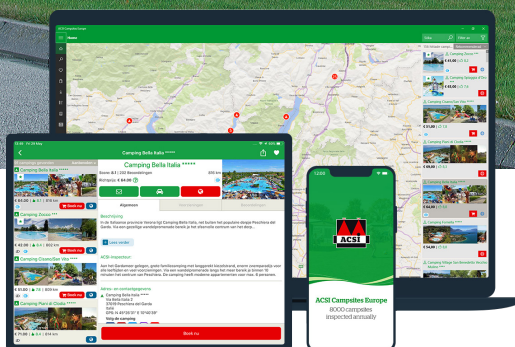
ACSI Campsites Europe

Camping Bella Italia *****

Camping Bella Italia *****

Camping Zocco ***

Camping Cisano/San Vito *****

Camping Piani di Clodia *****

Book nu

Algemeen

Beschrijving

ACSI-inspecteur

Lees verder

Book nu

Camping Gitavillage Ps

Camping Spiaggia d'Oro

Camping Cisano/San Vito

Camping Bella Italia

Camping Fontanella

ACSI

ACSI Campsites Europe

8000 campsites inspected annually